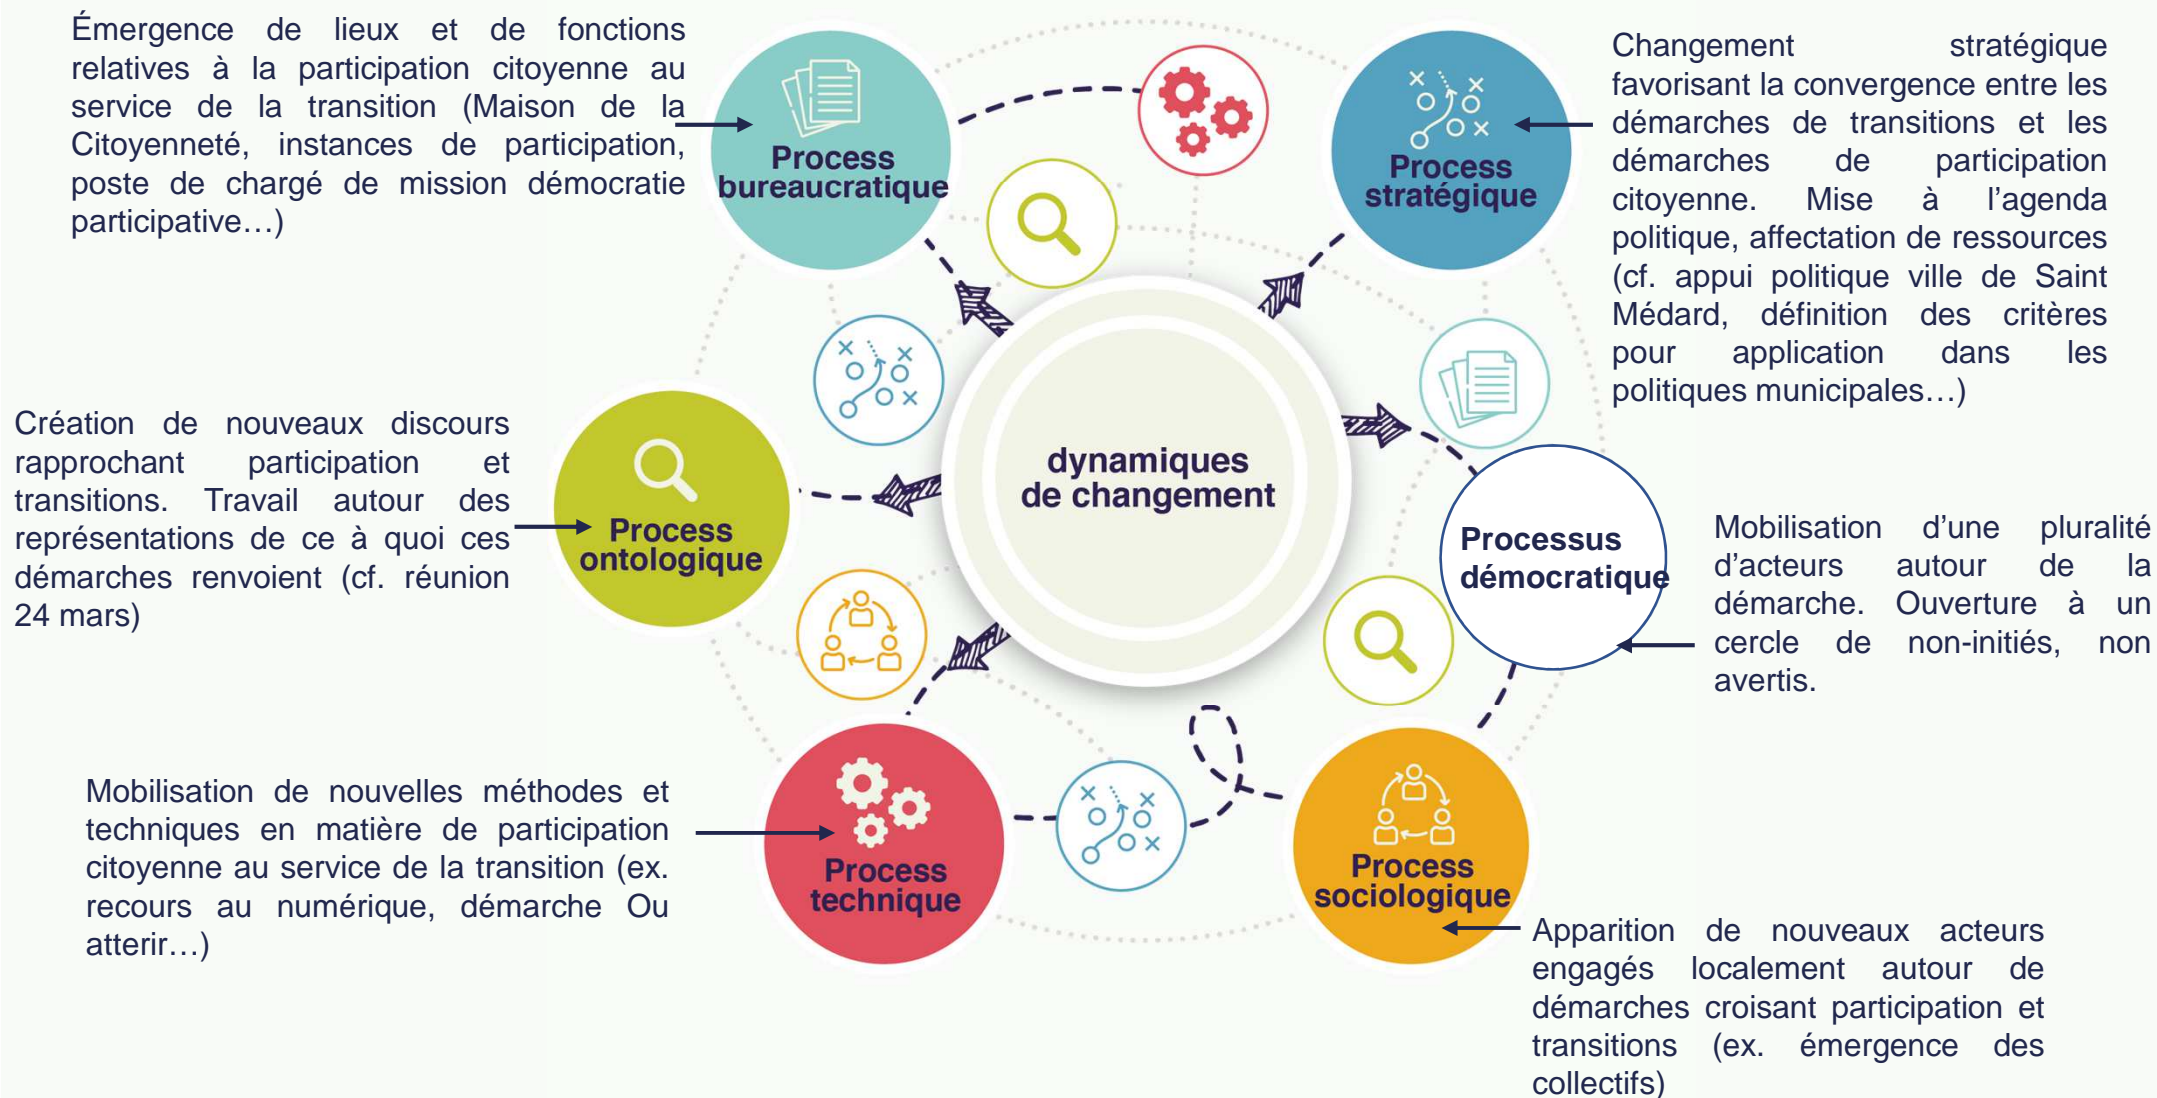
Émergence de lieux et de fonctions relatives à la participation citoyenne au service de la transition (Maison de la Citoyenneté, instances de participation, poste de chargé de mission démocratie participative…)

Process bureaucratique

Process stratégique

Changement stratégique favorisant la convergence entre les démarches de transitions et les démarches de participation citoyenne. Mise à l'agenda politique, affectation de ressources (cf. appui politique ville de Saint Médard, définition des critères pour application dans les politiques municipales…)

Création de nouveaux discours rapprochant participation et transitions. Travail autour des représentations de ce à quoi ces démarches renvoient (cf. réunion 24 mars)

Process ontologique

dynamiques de changement

Processus démocratique

Mobilisation d'une pluralité d'acteurs autour de la démarche. Ouverture à un cercle de non-initiés, non avertis.

Mobilisation de nouvelles méthodes et techniques en matière de participation citoyenne au service de la transition (ex. recours au numérique, démarche Ou atterir…)

Process technique

Process sociologique

Apparition de nouveaux acteurs engagés localement autour de démarches croisant participation et transitions (ex. émergence des collectifs)